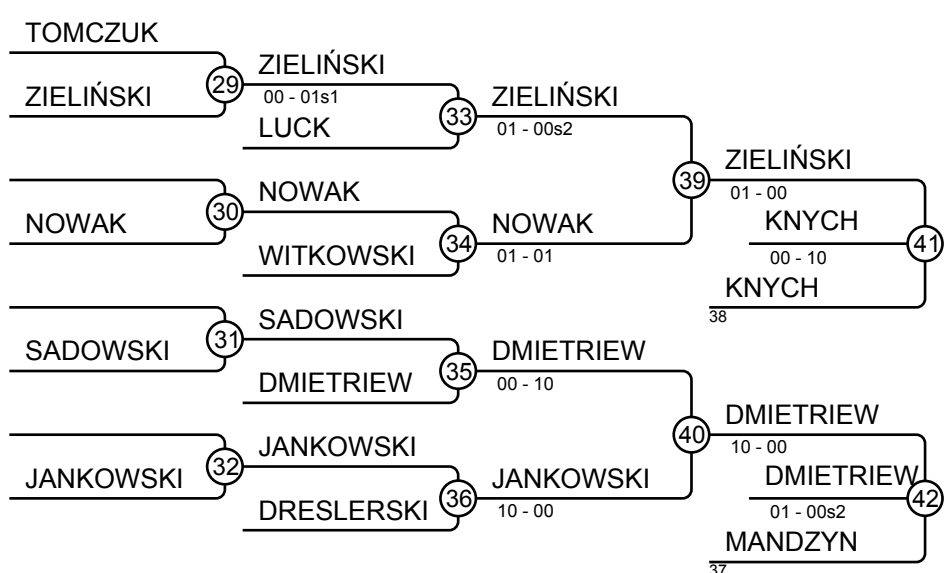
TOMCZUK
ZIELIŃSKI
29
ZIELIŃSKI
00 - 01s1
LUCK
33
ZIELIŃSKI
01 - 00s2
39
ZIELIŃSKI
01 - 00
NOWAK
30
NOWAK
WITKOWSKI
34
NOWAK
01 - 01
KNYCH
00 - 10
41
KNYCH
38
SADOWSKI
31
SADOWSKI
DMIETRIEW
35
DMIETRIEW
00 - 10
40
DMIETRIEW
10 - 00
JANKOWSKI
32
JANKOWSKI
DRESLERSKI
36
JANKOWSKI
10 - 00
DMIETRIEW
01 - 00s2
42
MANDZYN
37